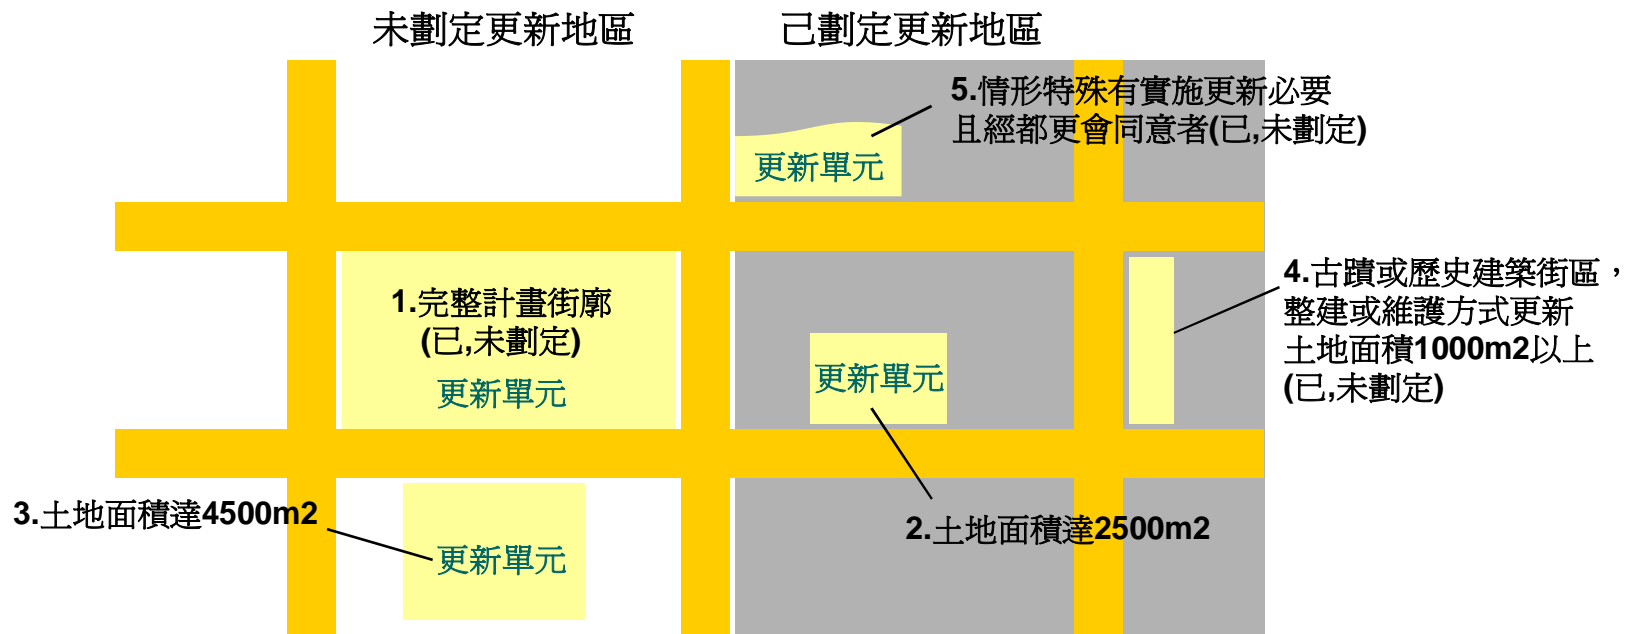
未劃定更新地區

已劃定更新地區

5.情形特殊有實施更新必要且經都更會同意者(已,未劃定)

更新單元

4.古蹟或歷史建築街區，整建或維護方式更新土地面積1000m2以上(已,未劃定)

1.完整計畫街廓(已,未劃定)

更新單元

更新單元

3.土地面積達4500m2

更新單元

2.土地面積達2500m2